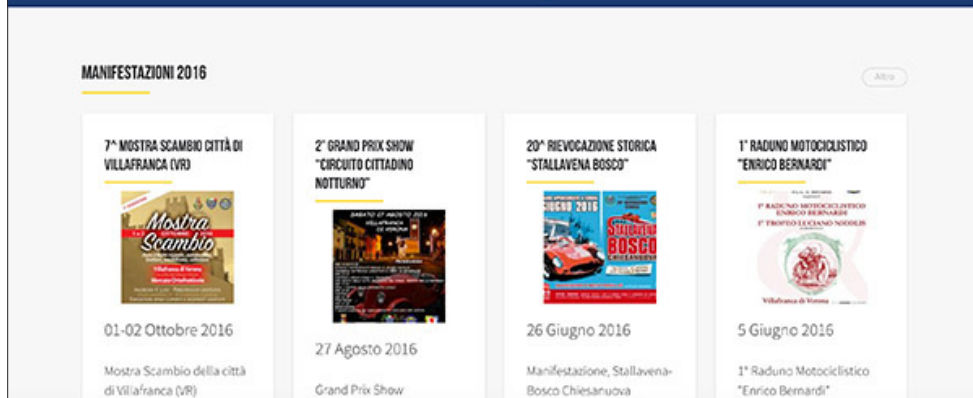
MANIFESTAZIONI 2016

Altro

7^ MOSTRA SCAMBIO CITTÀ DI VILLAFRANCA (VR)

Mostra Scambio

Villafranca di Verona

01-02 Ottobre 2016

Mostra Scambio della città di Villafranca (VR)

2° GRAND PRIX SHOW "CIRCUITO CITTADINO NOTTURNO"

SABATO 27 AGOSTO 2016

VILLAFRANCA DI VERONA

27 Agosto 2016

Grand Prix Show

20^ RIEVOCAZIONE STORICA "STALLAVENA BOSCO"

GIUGNO 2016

STALLAVENA BOSCO CHIESANUOVA

26 Giugno 2016

Manifestazione, Stallavena-Bosco Chiesanuova

1° RADUNO MOTOCICLISTICO "ENRICO BERNARDI"

1° RADUNO MOTOCICLISTICO ENRICO BERNARDI

1° TROFEO LUCIANO NODOLI

Villafranca di Verona

5 Giugno 2016

1° Raduno Motociclistico "Enrico Bernardi"